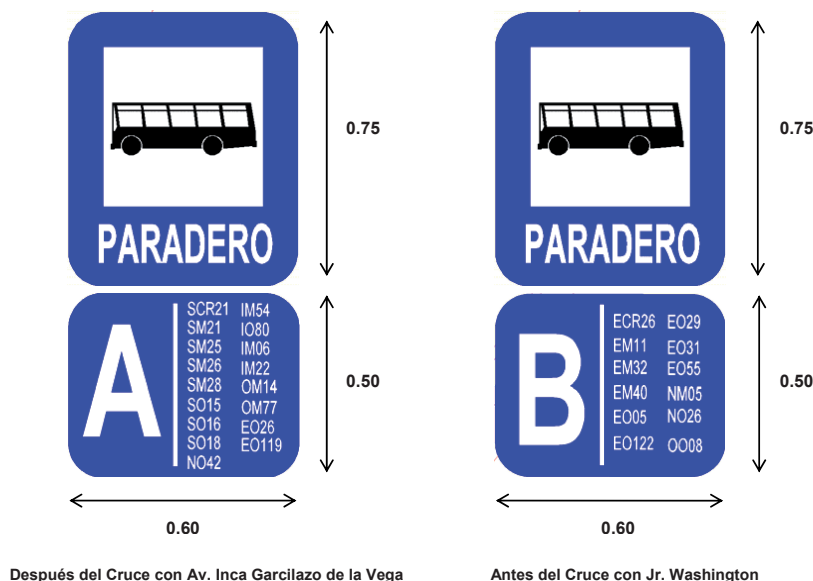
PARADERO

0.75

A

SCR21
SM21
SM25
SM26
SM28
SO15
SO16
SO18
NO42

IM54
IO80
IM06
IM22
OM14
OM77
EO26
EO119

0.50

0.60

Después del Cruce con Av. Inca Garcilazo de la Vega

PARADERO

0.75

B

ECR26
EM11
EM32
EM40
EO05
EO122

EO29
EO31
EO55
NM05
NO26
OO08

0.50

0.60

Antes del Cruce con Jr. Washington